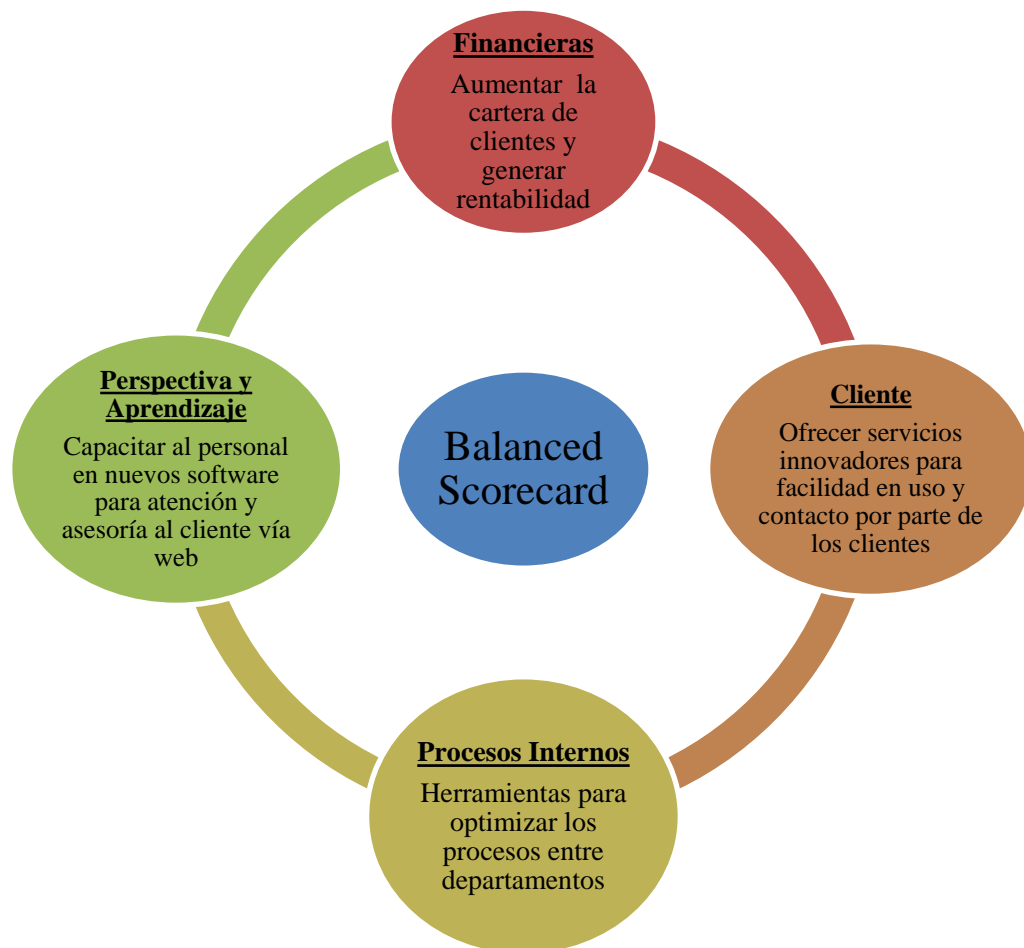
Financieras
Aumentar la cartera de clientes y generar rentabilidad

Perspectiva y Aprendizaje
Capacitar al personal en nuevos software para atención y asesoría al cliente vía web

Balanced Scorecard

Cliente
Ofrecer servicios innovadores para facilidad en uso y contacto por parte de los clientes

Procesos Internos
Herramientas para optimizar los procesos entre departamentos